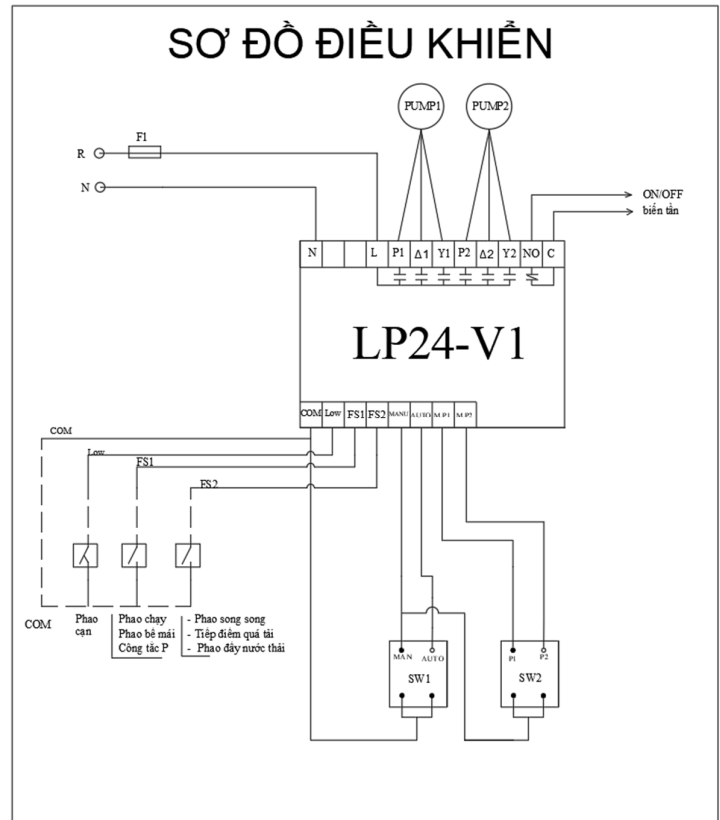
SƠ ĐỒ ĐIỀU KHIỂN

PUMP1
PUMP2

R
F1
N

ON/OFF
biến tần

N
L
P1
Δ1
Y1
P2
Δ2
Y2
NO
C

LP24-V1

COM
Low
FS1
FS2
MANU
AUTO
M.P1
M.P2

COM
Low
FS1
FS2

COM
Phao cạn
Phao chạy
Phao bể mái
Công tắc P
- Phao song song
- Tiếp điểm quá tải
- Phao đầy nước thải

MAN
AUTO
SW1

P1
P2
SW2